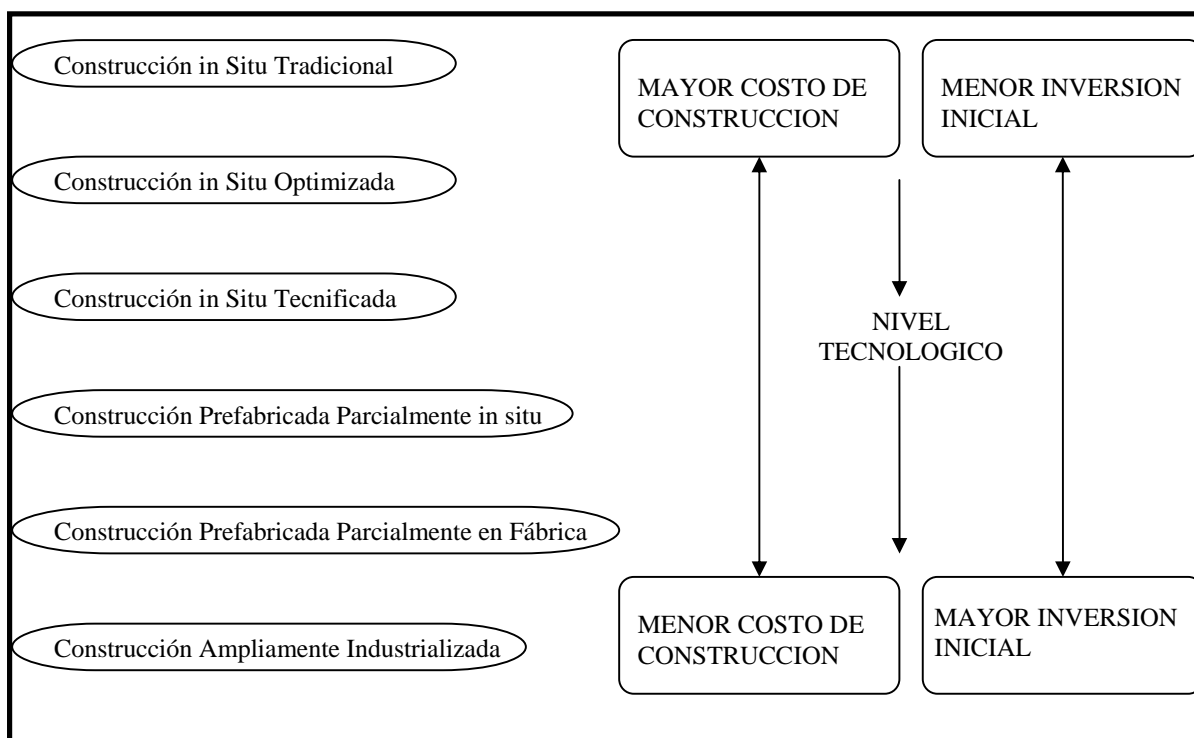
Construcción in Situ Tradicional

Construcción in Situ Optimizada

Construcción in Situ Tecnificada

Construcción Prefabricada Parcialmente in situ

Construcción Prefabricada Parcialmente en Fábrica

Construcción Ampliamente Industrializada

MAYOR COSTO DE CONSTRUCCION

MENOR INVERSION INICIAL

NIVEL TECNOLOGICO

MENOR COSTO DE CONSTRUCCION

MAYOR INVERSION INICIAL